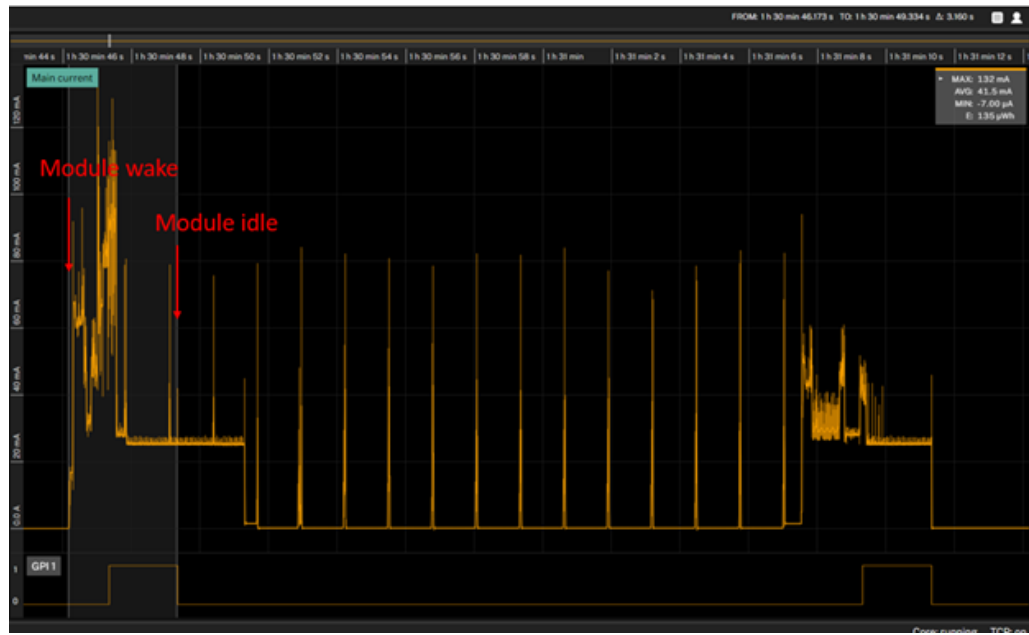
FROM: 1 h 30 min 46.173 s TO: 1 h 30 min 49.334 s Δ: 3.160 s

min 44 s | 1 h 30 min 46 s | 1 h 30 min 48 s | 1 h 30 min 50 s | 1 h 30 min 52 s | 1 h 30 min 54 s | 1 h 30 min 56 s | 1 h 30 min 58 s | 1 h 31 min | 1 h 31 min 2 s | 1 h 31 min 4 s | 1 h 31 min 6 s | 1 h 31 min 8 s | 1 h 31 min 10 s | 1 h 31 min 12 s

Main current

MAX: 132 mA
AVG: 41.5 mA
MIN: -7.00 μA
E: 135 μWh

120 mA
100 mA
80 mA
60 mA
40 mA
20 mA
0.0 A

Module wake

Module idle

GPI 1

1
0

Core: running TCP: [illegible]